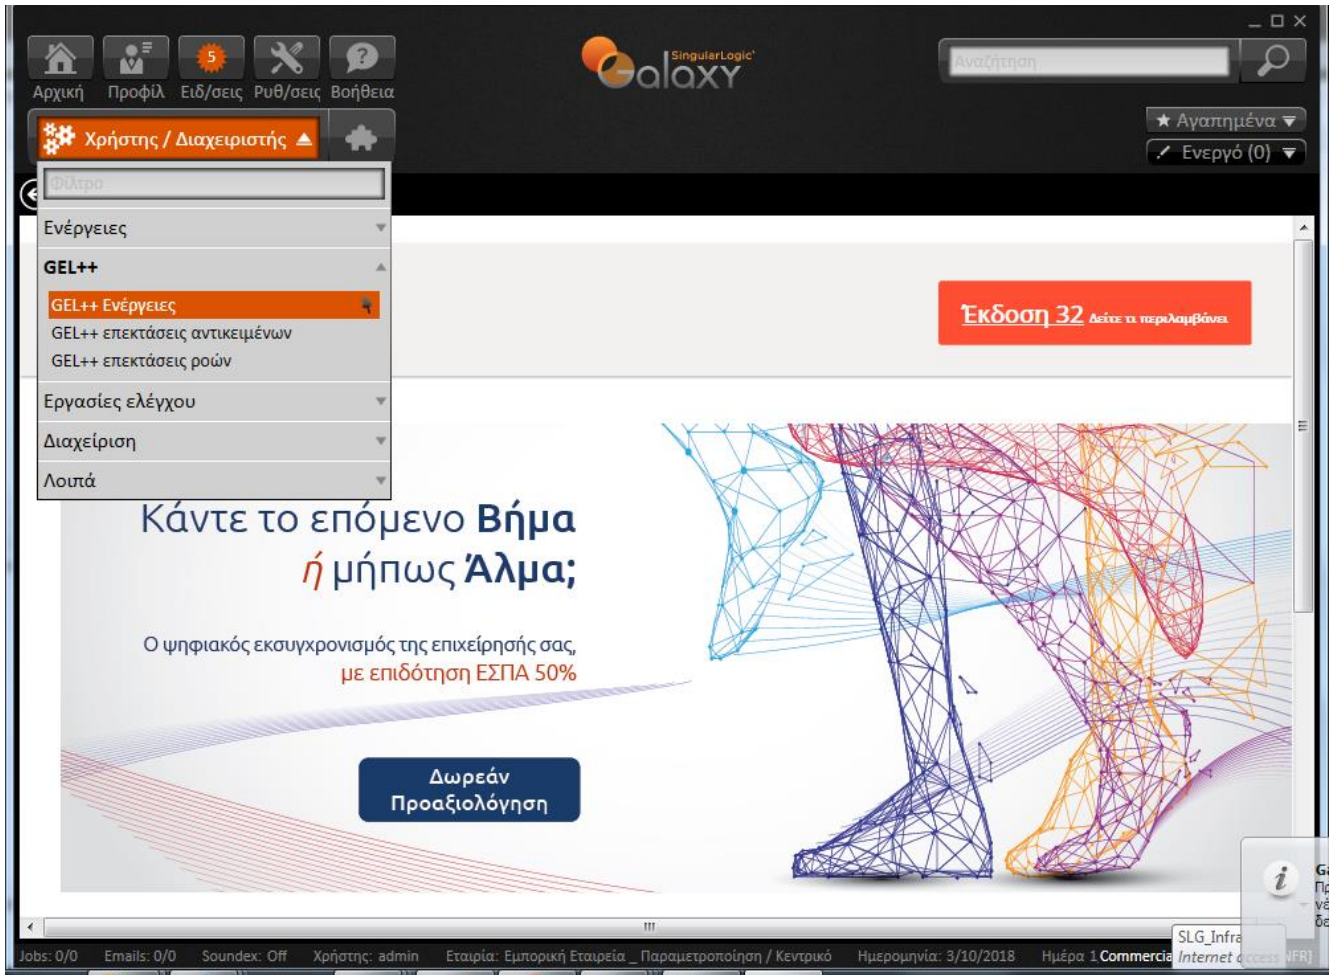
Αρχική Προφίλ 5 Ειδ/σεις Ρυθ/σεις Βοήθεια

SingularLogic Galaxy

Αναζήτηση

★ Αγαπημένα

Ενεργό (0)

Χρήστης / Διαχειριστής

Φίλτρο

Ενέργειες

GEL++

GEL++ Ενέργειες

GEL++ επεκτάσεις αντικειμένων

GEL++ επεκτάσεις ροών

Εργασίες ελέγχου

Διαχείριση

Λοιπά

Έκδοση 32 Δείτε τι περιλαμβάνει

Κάντε το επόμενο Βήμα ή μήπως Άλμα;

Ο ψηφιακός εκσυγχρονισμός της επιχείρησής σας, με επιδότηση ΕΣΠΑ 50%

Δωρεάν Προαξιολόγηση

Jobs: 0/0 Emails: 0/0 Soundex: Off Χρήστης: admin Εταιρία: Εμπορική Εταιρεία _ Παραμετροποίηση / Κεντρικό Ημερομηνία: 3/10/2018 Ημέρα 1 Commercia SLG_Infra Internet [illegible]